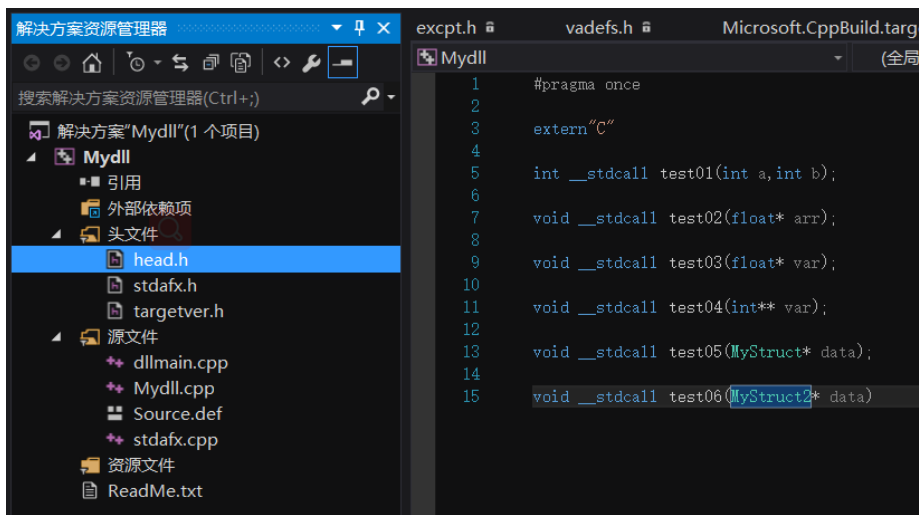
解决方案资源管理器

搜索解决方案资源管理器(Ctrl+;)

解决方案"Mydll"(1 个项目)
Mydll
引用
外部依赖项
头文件
head.h
stdafx.h
targetver.h
源文件
dllmain.cpp
Mydll.cpp
Source.def
stdafx.cpp
资源文件
ReadMe.txt

excpt.h
vadefs.h
Microsoft.CppBuild.targ

Mydll
(全局

1 #pragma once
2
3 extern"C"
4
5 int __stdcall test01(int a,int b);
6
7 void __stdcall test02(float* arr);
8
9 void __stdcall test03(float* var);
10
11 void __stdcall test04(int** var);
12
13 void __stdcall test05(MyStruct* data);
14
15 void __stdcall test06(MyStruct2* data)